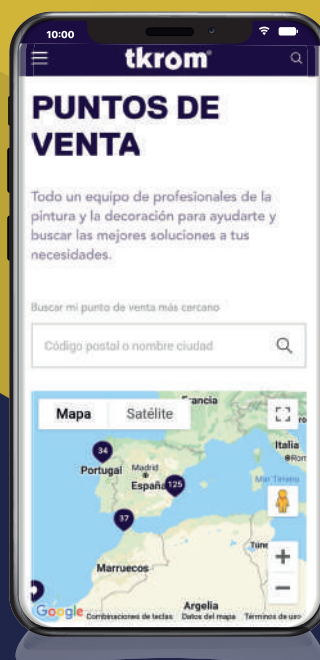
10:00

tkrom

PUNTOS DE VENTA

Todo un equipo de profesionales de la pintura y la decoración para ayudarte y buscar las mejores soluciones a tus necesidades.

Buscar mi punto de venta más cercano

Código postal o nombre ciudad

Mapa Satélite

Francia

Italia

Portugal Madrid España

34

125

37

Mar Tirreno

Túnez

Marruecos

Argelia

Google Combinaciones de teclas Datos del mapa Términos de uso